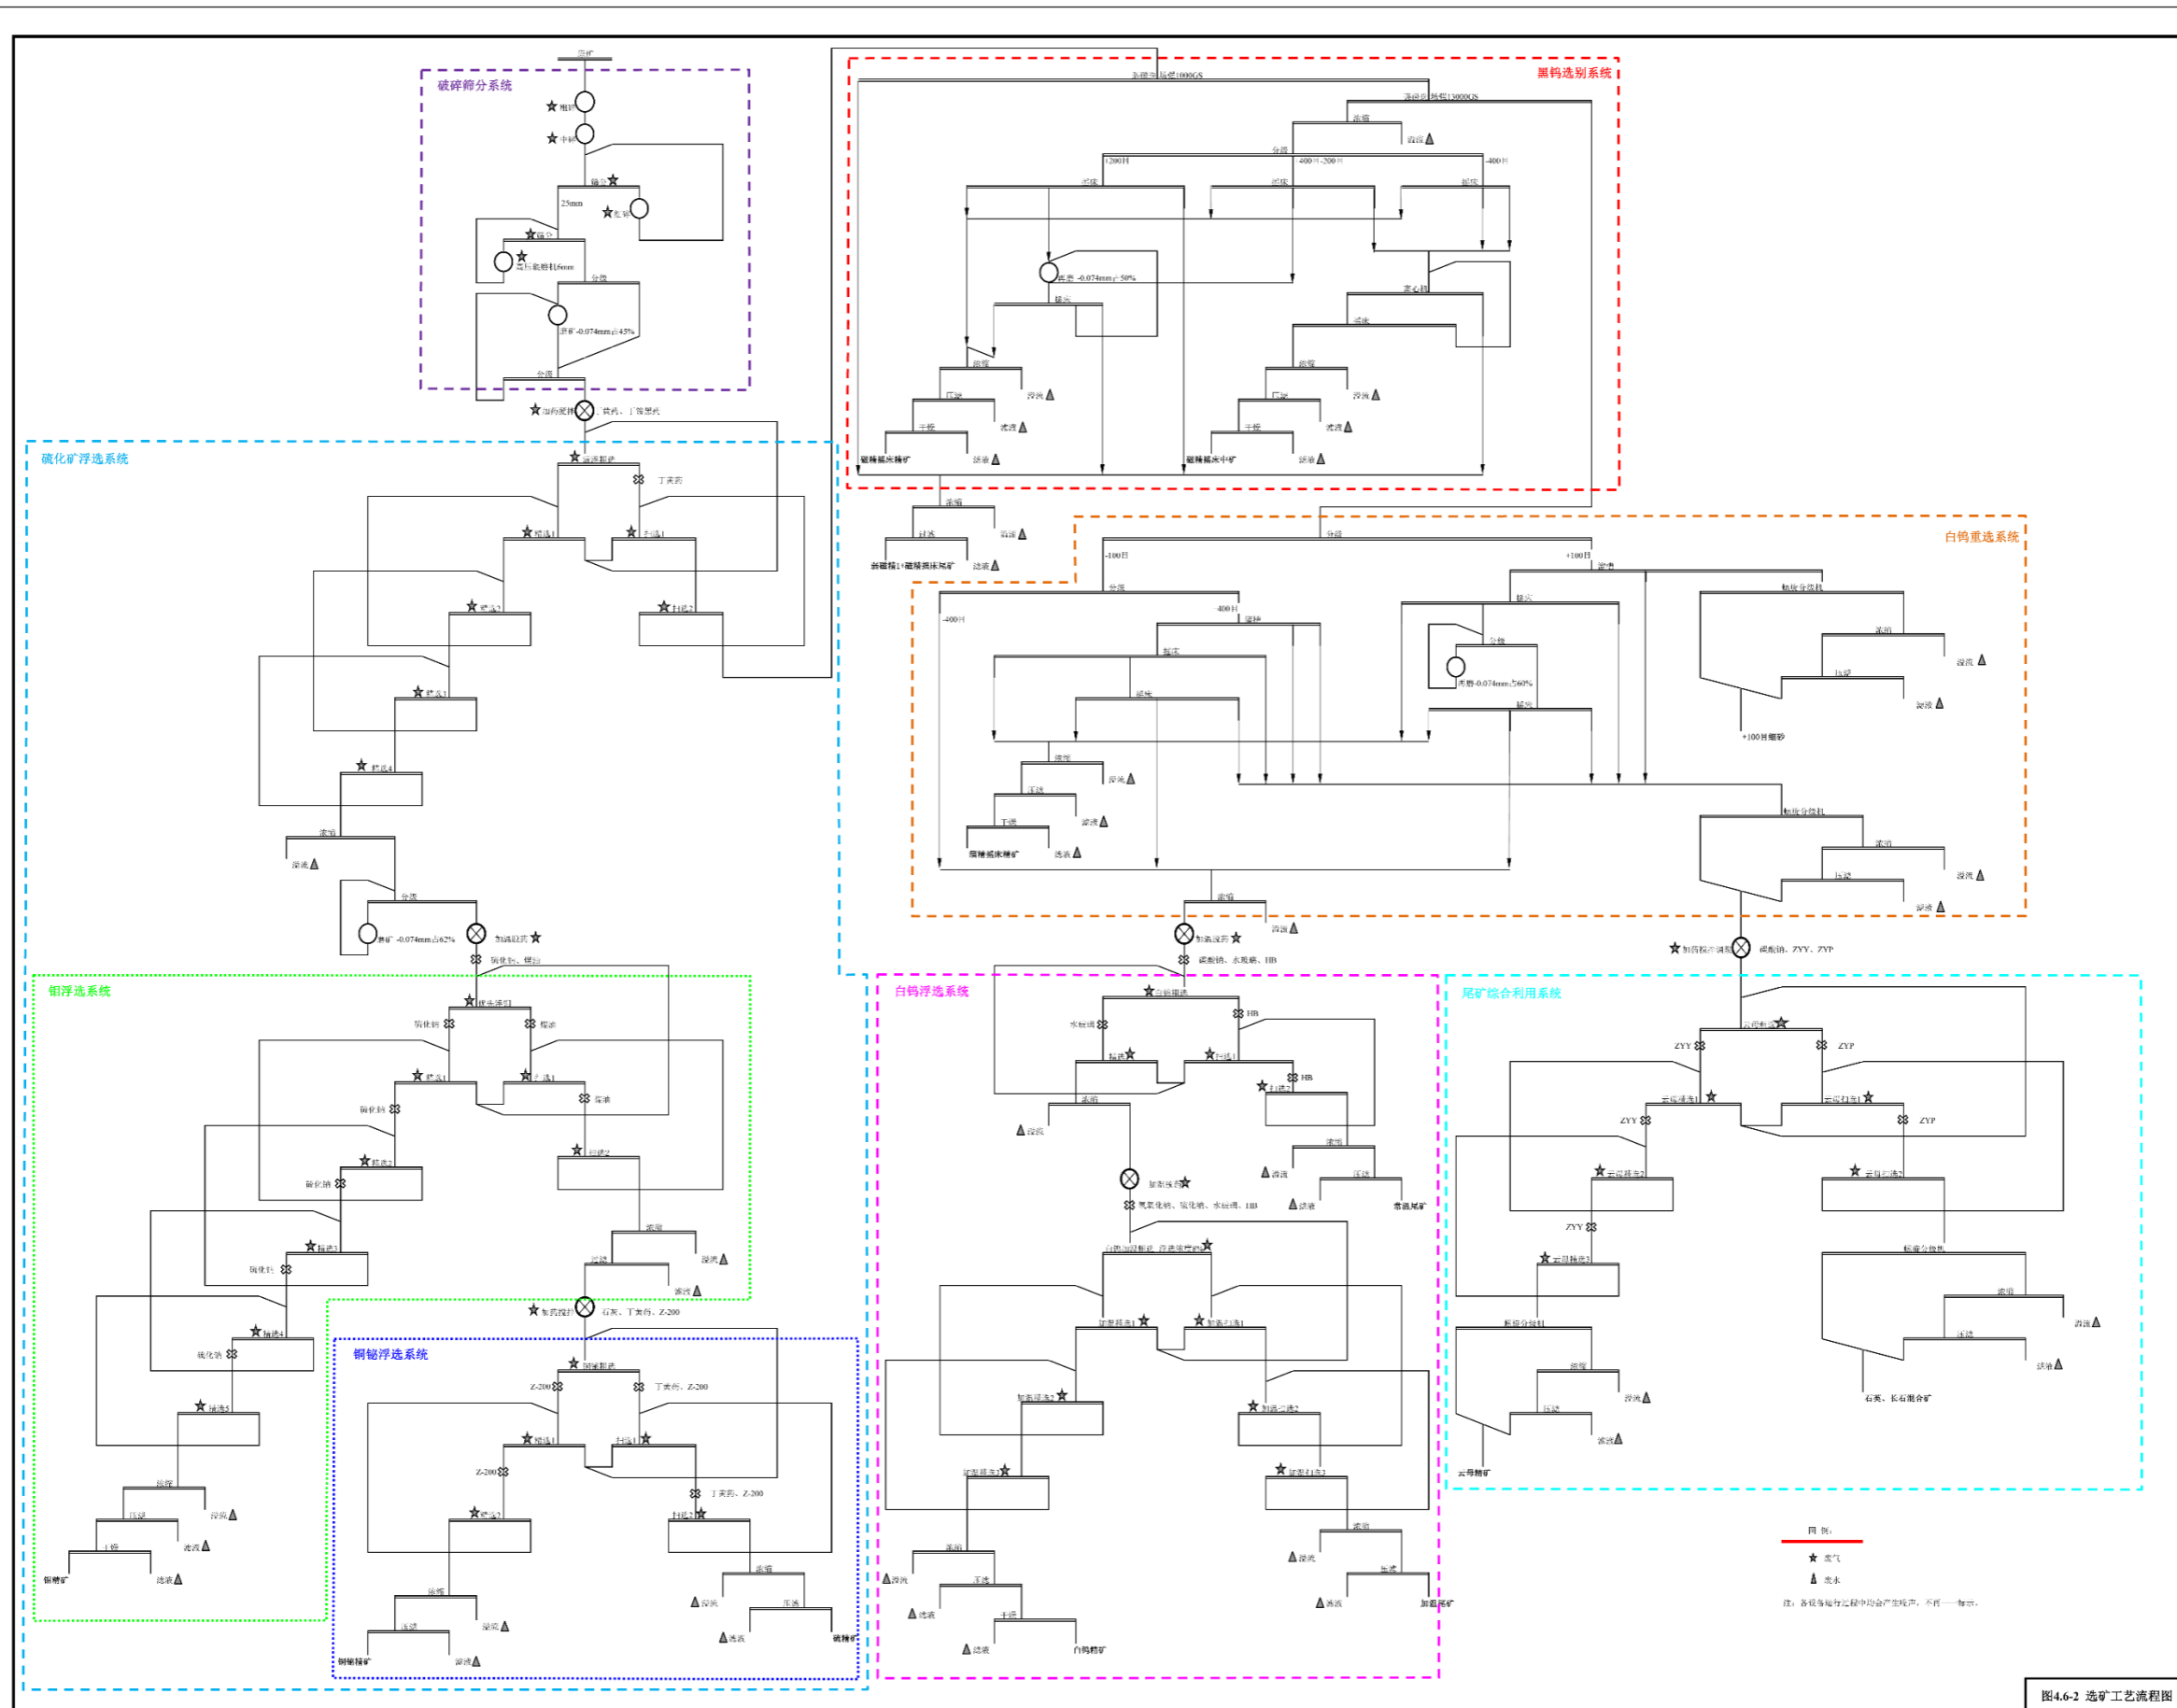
原矿

破碎筛分系统

粗碎

中碎

筛分

25mm

细碎

筛分

高压辊磨机6mm

分级

磨矿-0.074mm占45%

分级

加药搅拌

黄药、丁铵黑药

硫化矿浮选系统

混浮粗选

丁黄药

精选1

扫选1

精选2

扫选2

精选3

精选4

浓缩

溢流

分级

磨矿-0.074mm占62%

加药搅拌

硫化钠、糊精

钼浮选系统

钼粗选

硫化钠

糊精

精选1

扫选1

硫化钠

糊精

精选2

扫选2

硫化钠

精选3

硫化钠

精选4

硫化钠

精选5

浓缩

压滤

干燥

钼精矿

溢流

滤液

滤液

浓缩

溢流

压滤

滤液

加药搅拌

石灰、丁黄药、Z-200

铜铋浮选系统

铜铋粗选

Z-200

丁黄药、Z-200

精选1

扫选1

Z-200

丁黄药、Z-200

精选2

扫选2

浓缩

压滤

铜铋精矿

溢流

滤液

浓缩

压滤

溢流

滤液

硫精矿

黑钨选别系统

永磁中场强1000GS

高梯度磁选13000GS

浓缩

溢流

分级

+200目

-400目-200目

-400目

摇床

摇床

摇床

再磨-0.074mm占50%

摇床

浓缩

溢流

压滤

滤液

干燥

滤液

磁精摇床精矿

离心机

摇床

浓缩

溢流

压滤

滤液

干燥

滤液

磁精摇床中矿

浓缩

压滤

溢流

滤液

合磁精1+磁精摇床尾矿

白钨重选系统

分级

-100目

+100目

分级

-400目

+400目

摇床

摇床

摇床

浓缩

压滤

干燥

溢流

滤液

滤液

重精摇床精矿

脱泥

摇床

分级

再磨-0.074mm占60%

摇床

螺旋分级机

浓缩

压滤

溢流

滤液

+100目细砂

螺旋分级机

浓缩

压滤

溢流

滤液

浓缩

溢流

加药搅拌

碳酸钠、水玻璃、HB

加药搅拌

碳酸钠、ZYY、ZYP

白钨浮选系统

白钨粗选

水玻璃

HB

精选

扫选1

HB

扫选2

浓缩

溢流

浓缩

溢流

压滤

滤液

常温尾矿

加温搅拌

氢氧化钠、硫化钠、水玻璃、HB

白钨加温精选、浮选精矿搅拌

加温精选1

加温扫选1

加温精选2

加温扫选2

加温精选3

加温扫选3

浓缩

溢流

压滤

滤液

干燥

滤液

白钨精矿

浓缩

溢流

压滤

滤液

加温尾矿

尾矿综合利用系统

云母粗选

ZYY

ZYP

云母精选1

云母扫选1

ZYY

ZYP

云母精选2

云母扫选2

ZYY

云母精选3

螺旋分级机

浓缩

压滤

溢流

滤液

云母精矿

螺旋分级机

浓缩

压滤

溢流

滤液

石英、长石混合矿

图 例:

废气

废水

注:各设备运行过程中均会产生噪声,不再一一标示。

图4.6-2 选矿工艺流程图